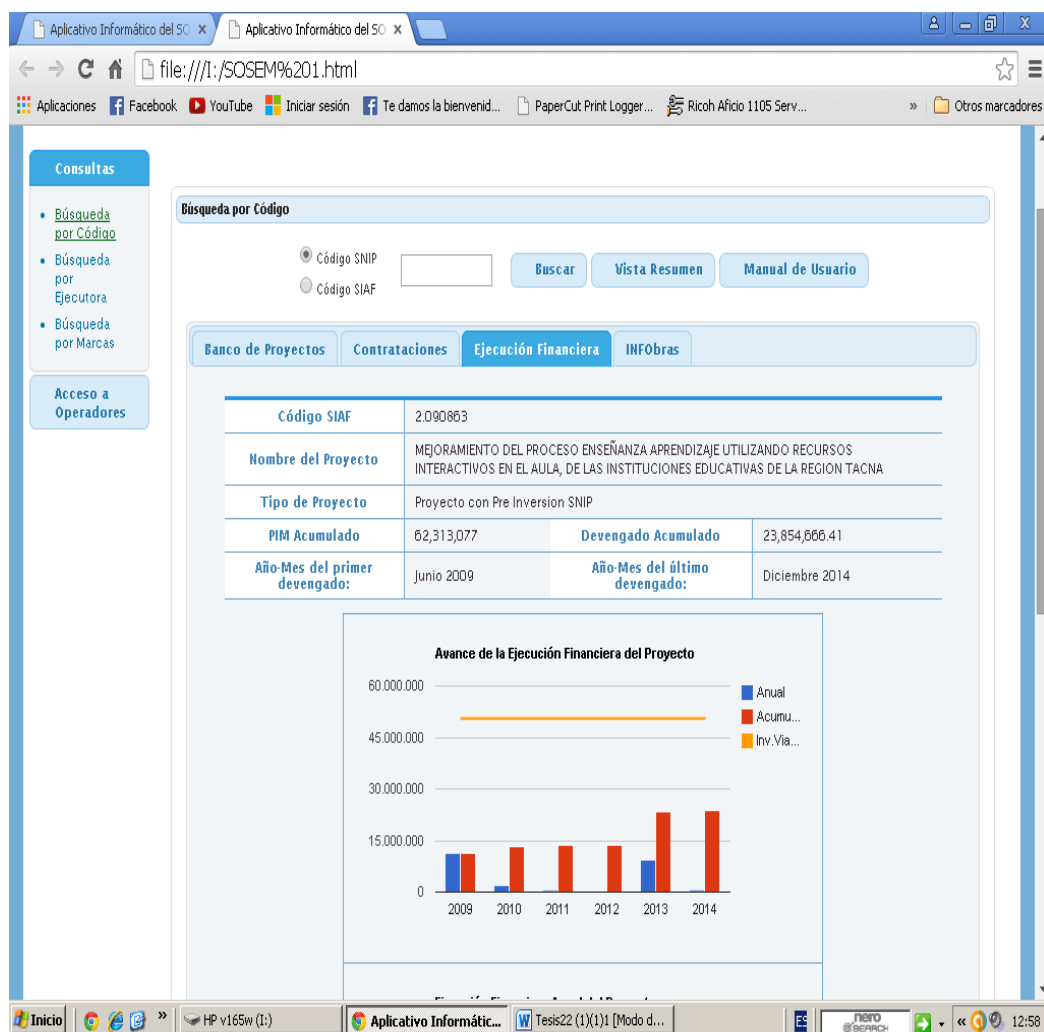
Aplicativo Informático del SO ×
Aplicativo Informático del SO ×

file:///I:/SOSEM%201.html

Aplicaciones Facebook YouTube Iniciar sesión Te damos la bienvenid... PaperCut Print Logger... Ricoh Aficio 1105 Serv... » Otros marcadores

Consultas

• Búsqueda por Código
• Búsqueda por Ejecutora
• Búsqueda por Marcas

Acceso a Operadores

Búsqueda por Código

Código SNIP
Código SIAF

Buscar Vista Resumen Manual de Usuario

Banco de Proyectos Contrataciones Ejecución Financiera INFObras

| Código SIAF | 2.090863 | | |
|---|---|---|---|
| Nombre del Proyecto | MEJORAMIENTO DEL PROCESO ENSEÑANZA APRENDIZAJE UTILIZANDO RECURSOS INTERACTIVOS EN EL AULA, DE LAS INSTITUCIONES EDUCATIVAS DE LA REGION TACNA | | |
| Tipo de Proyecto | Proyecto con Pre Inversion SNIP | | |
| PIM Acumulado | 62,313,077 | Devengado Acumulado | 23,854,666.41 |
| Año-Mes del primer devengado: | Junio 2009 | Año-Mes del último devengado: | Diciembre 2014 |

Avance de la Ejecución Financiera del Proyecto

60.000.000
45.000.000
30.000.000
15.000.000
0

2009 2010 2011 2012 2013 2014

Anual
Acumu...
Inv.Via...

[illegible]

Inicio » HP v165w (I:) Aplicativo Informátic... Tesis22 (1)(1)1 [Modo d... ES nero SEARCH « 12:58